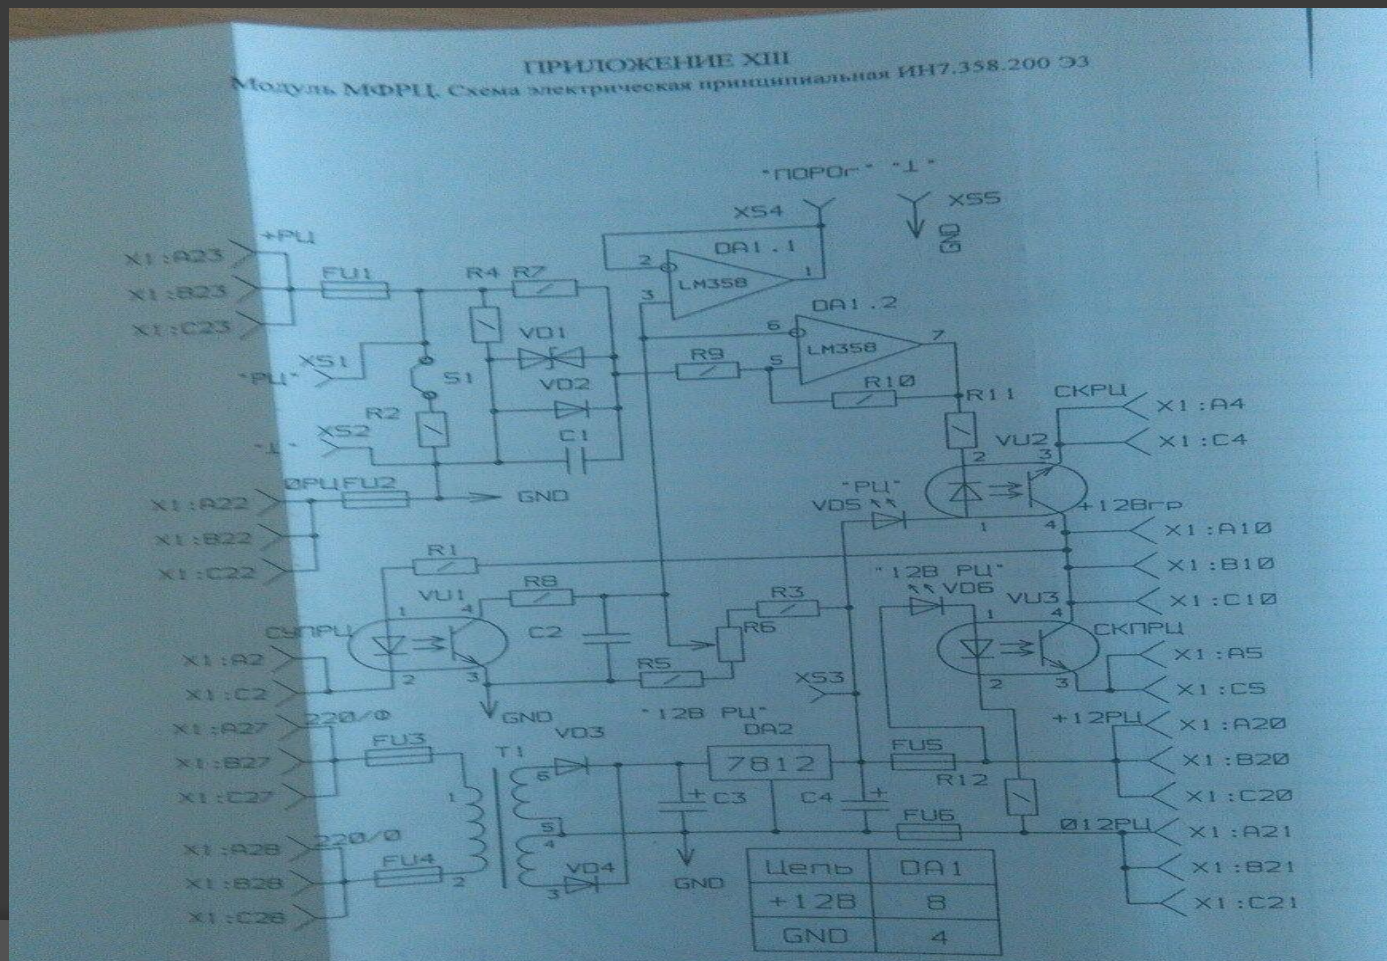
ПРИЛОЖЕНИЕ XIII
Модуль МФРЦ. Схема электрическая принципиальная ИН7.358.200 Э3

"ПОРОГ" "⊥"
XS4
XS5
GND
DA1.1
LM358
2
1
3
DA1.2
6
LM358
7
5
+РЦ
X1:A23
X1:B23
X1:C23
FU1
R4
R7
VD1
VD2
XS1
"РЦ"
S1
R9
R10
R11
R2
СКРЦ
X1:A4
X1:C4
"⊥"
XS2
C1
VU2
2
3
ØРЦ
FU2
GND
X1:A22
X1:B22
X1:C22
"РЦ"
VD5
+12Вгр
1
4
X1:A10
X1:B10
X1:C10
R1
VU1
1
4
R8
R3
"12В РЦ"
VD6
VU3
СУПРЦ
C2
R6
1
4
СКПРЦ
X1:A2
X1:C2
2
3
R5
XS3
2
3
X1:A5
X1:C5
GND
"12В РЦ"
DA2
+12РЦ
X1:A20
X1:A27
220/Ф
VD3
X1:B27
X1:C27
FU3
T1
6
7812
FU5
R12
X1:B20
X1:C20
1
C3
C4
5
4
FU6
Ø12РЦ
X1:A21
X1:A28
220/Ø
VD4
X1:B28
FU4
2
3
GND
X1:B21
X1:C21
X1:C28

| Цепь | DA1 |
|---|---|
| +12В | 8 |
| GND | 4 |